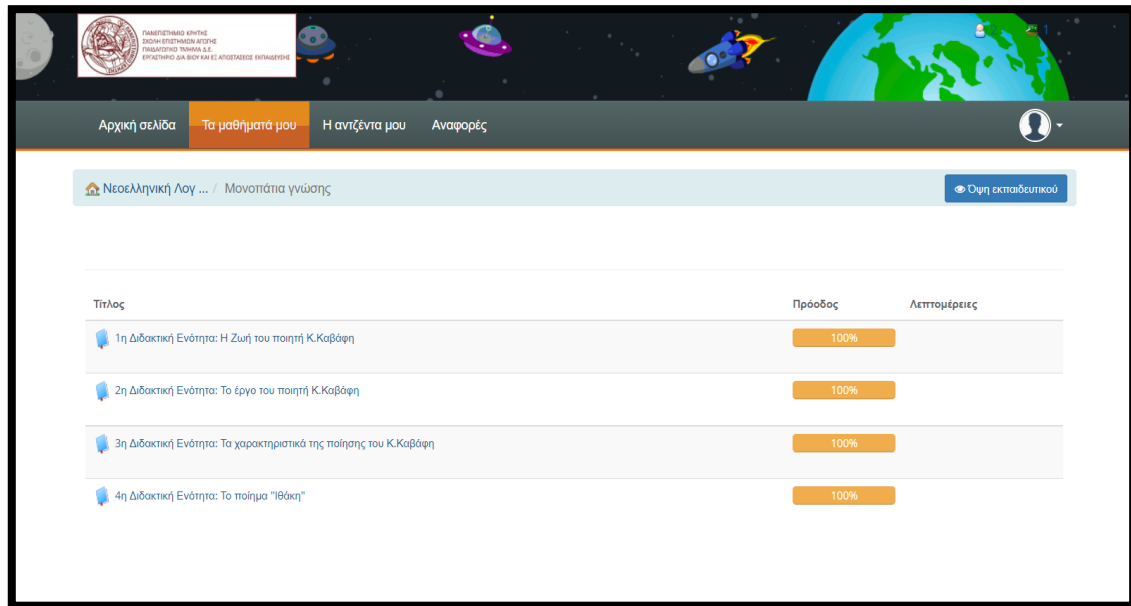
ΠΑΝΕΠΙΣΤΗΜΙΟ ΚΡΗΤΗΣ
ΣΧΟΛΗ ΕΠΙΣΤΗΜΩΝ ΑΓΩΓΗΣ
ΠΑΙΔΑΓΩΓΙΚΟ ΤΜΗΜΑ Δ.Ε.
ΕΡΓΑΣΤΗΡΙΟ ΔΙΑ ΒΙΟΥ ΚΑΙ ΕΞ ΑΠΟΣΤΑΣΕΩΣ ΕΚΠΑΙΔΕΥΣΗΣ

Αρχική σελίδα Τα μαθήματά μου Η αντζέντα μου Αναφορές

Νεοελληνική Λογ ... / Μονοπάτια γνώσης

Όψη εκπαιδευτικού

| Τίτλος | Πρόοδος | Λεπτομέρειες |
|---|---|---|
| 1η Διδακτική Ενότητα: Η Ζωή του ποιητή Κ.Καβάφη | 100% | |
| 2η Διδακτική Ενότητα: Το έργο του ποιητή Κ.Καβάφη | 100% | |
| 3η Διδακτική Ενότητα: Τα χαρακτηριστικά της ποίησης του Κ.Καβάφη | 100% | |
| 4η Διδακτική Ενότητα: Το ποίημα "Ιθάκη" | 100% | |